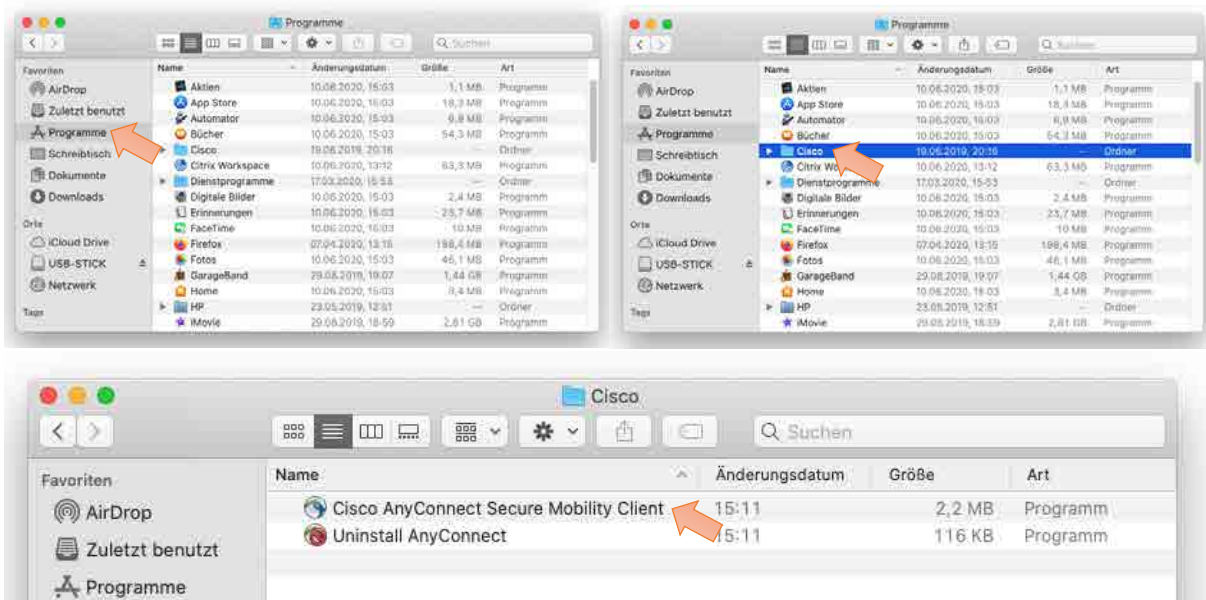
Programme

Suchen

Favoriten
AirDrop
Zuletzt benutzt
Programme
Schreibtisch
Dokumente
Downloads
Orte
iCloud Drive
USB-STICK
Netzwerk
Tags

| Name | Änderungsdatum | Größe | Art |
|---|---|---|---|
| Aktien | 10.06.2020, 15:03 | 1,1 MB | Programm |
| App Store | 10.06.2020, 15:03 | 18,3 MB | Programm |
| Automator | 10.06.2020, 15:03 | 6,8 MB | Programm |
| Bücher | 10.06.2020, 15:03 | 54,3 MB | Programm |
| Cisco | 19.06.2019, 20:16 | -- | Ordner |
| Citrix Workspace | 10.06.2020, 13:12 | 63,3 MB | Programm |
| Dienstprogramme | 17.03.2020, 15:53 | -- | Ordner |
| Digitale Bilder | 10.06.2020, 15:03 | 2,4 MB | Programm |
| Erinnerungen | 10.06.2020, 15:03 | 23,7 MB | Programm |
| FaceTime | 10.06.2020, 15:03 | 10 MB | Programm |
| Firefox | 07.04.2020, 13:15 | 198,4 MB | Programm |
| Fotos | 10.06.2020, 15:03 | 46,1 MB | Programm |
| GarageBand | 29.08.2019, 19:07 | 1,44 GB | Programm |
| Home | 10.06.2020, 15:03 | 3,4 MB | Programm |
| HP | 23.05.2019, 12:51 | -- | Ordner |
| iMovie | 29.08.2019, 18:59 | 2,81 GB | Programm |

Programme

Suchen

Favoriten
AirDrop
Zuletzt benutzt
Programme
Schreibtisch
Dokumente
Downloads
Orte
iCloud Drive
USB-STICK
Netzwerk
Tags

| Name | Änderungsdatum | Größe | Art |
|---|---|---|---|
| Aktien | 10.06.2020, 15:03 | 1,1 MB | Programm |
| App Store | 10.06.2020, 15:03 | 18,3 MB | Programm |
| Automator | 10.06.2020, 15:03 | 6,8 MB | Programm |
| Bücher | 10.06.2020, 15:03 | 54,3 MB | Programm |
| Cisco | 19.06.2019, 20:16 | -- | Ordner |
| Citrix Wo | 10.06.2020, 13:12 | 63,3 MB | Programm |
| Dienstprogramme | 17.03.2020, 15:53 | -- | Ordner |
| Digitale Bilder | 10.06.2020, 15:03 | 2,4 MB | Programm |
| Erinnerungen | 10.06.2020, 15:03 | 23,7 MB | Programm |
| FaceTime | 10.06.2020, 15:03 | 10 MB | Programm |
| Firefox | 07.04.2020, 13:15 | 198,4 MB | Programm |
| Fotos | 10.06.2020, 15:03 | 46,1 MB | Programm |
| GarageBand | 29.08.2019, 19:07 | 1,44 GB | Programm |
| Home | 10.06.2020, 15:03 | 3,4 MB | Programm |
| HP | 23.05.2019, 12:51 | -- | Ordner |
| iMovie | 29.08.2019, 18:59 | 2,81 GB | Programm |

Cisco

Suchen

Favoriten
AirDrop
Zuletzt benutzt
Programme

| Name | Änderungsdatum | Größe | Art |
|---|---|---|---|
| Cisco AnyConnect Secure Mobility Client | 15:11 | 2,2 MB | Programm |
| Uninstall AnyConnect | 15:11 | 116 KB | Programm |